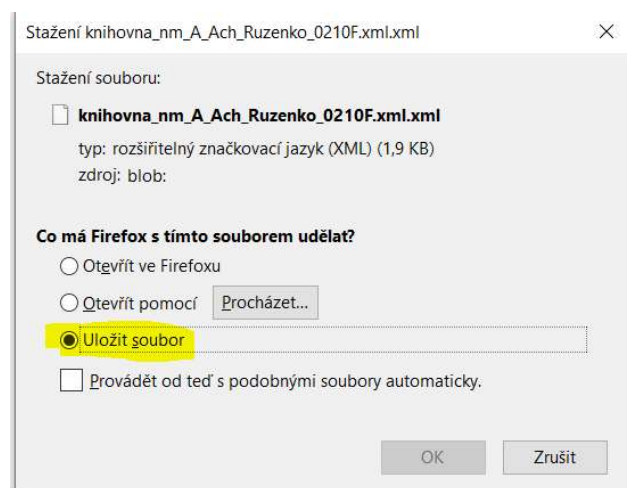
Stažení knihovna_nm_A_Ach_Ruzenko_0210F.xml.xml

×

Stažení souboru:

knihovna_nm_A_Ach_Ruzenko_0210F.xml.xml

typ: rozšiřitelný značkovací jazyk (XML) (1,9 KB)
zdroj: blob:

Co má Firefox s tímto souborem udělat?

Otevřít ve Firefoxu

Otevřít pomocí Procházet...

Uložit soubor

Provádět od teď s podobnými soubory automaticky.

OK

Zrušit